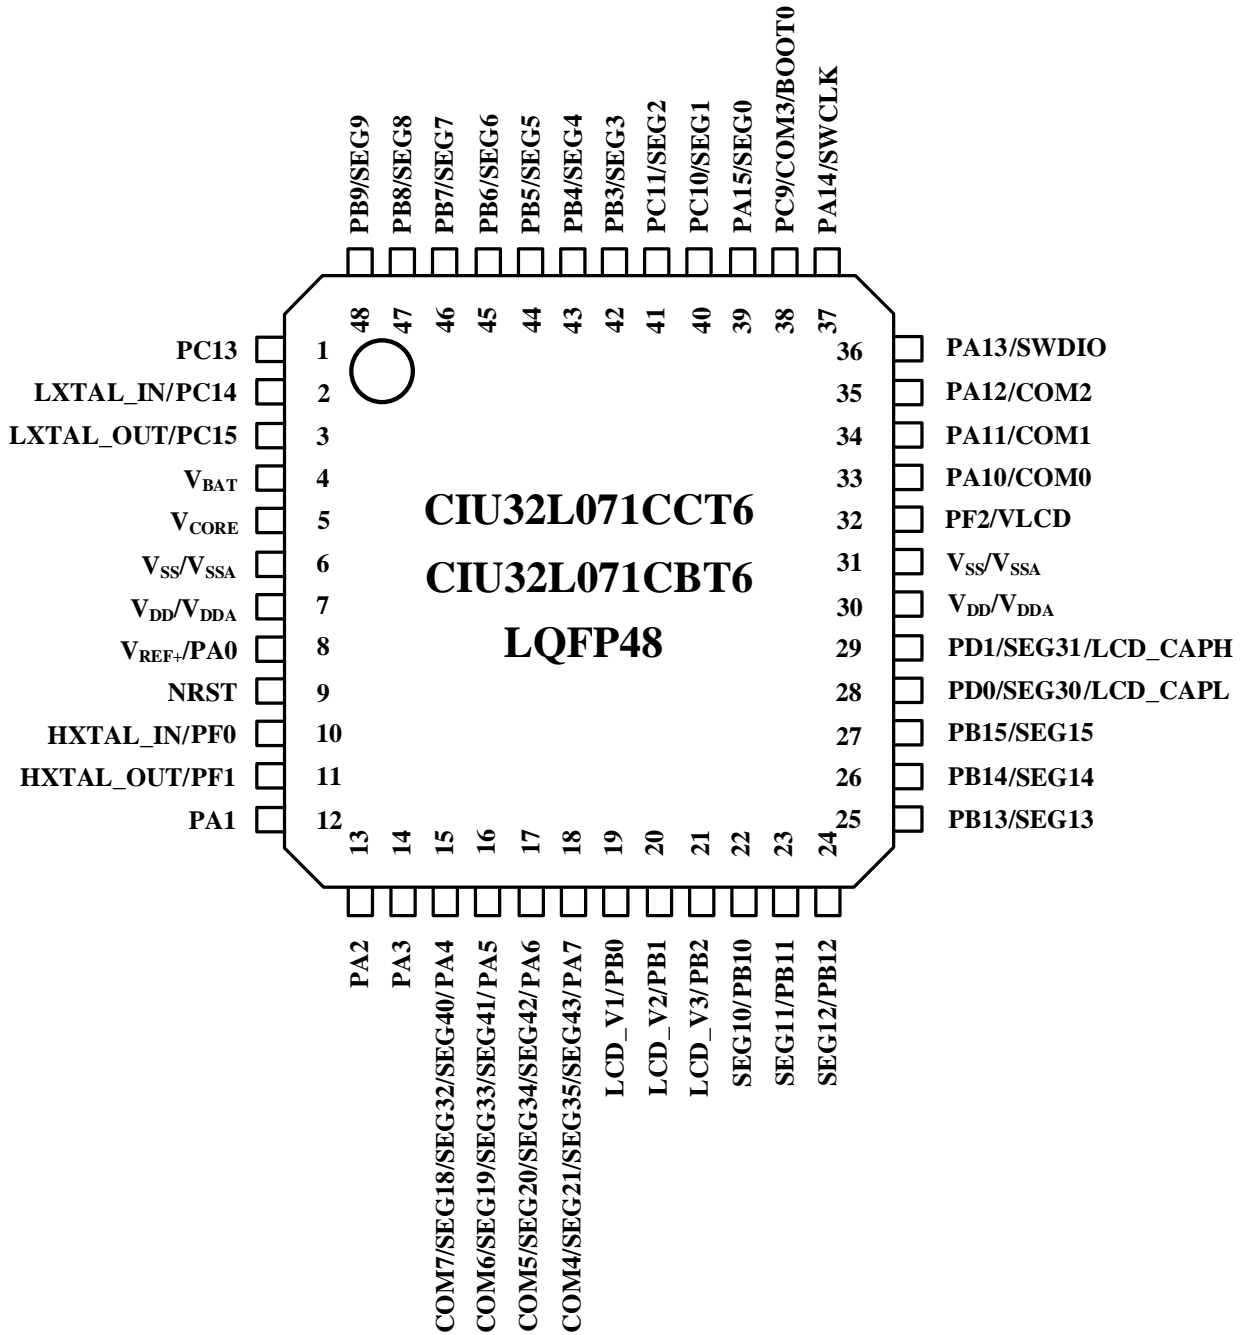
PB9/SEG9
PB8/SEG8
PB7/SEG7
PB6/SEG6
PB5/SEG5
PB4/SEG4
PB3/SEG3
PC11/SEG2
PC10/SEG1
PA15/SEG0
PC9/COM3/BOOT0
PA14/SWCLK

48 47 46 45 44 43 42 41 40 39 38 37

PC13 1
LXTAL_IN/PC14 2
LXTAL_OUT/PC15 3
$V_{BAT}$ 4
$V_{CORE}$ 5
$V_{SS}/V_{SSA}$ 6
$V_{DD}/V_{DDA}$ 7
$V_{REF+}$/PA0 8
NRST 9
HXTAL_IN/PF0 10
HXTAL_OUT/PF1 11
PA1 12

CIU32L071CCT6
CIU32L071CBT6
LQFP48

36 PA13/SWDIO
35 PA12/COM2
34 PA11/COM1
33 PA10/COM0
32 PF2/VLCD
31 $V_{SS}/V_{SSA}$
30 $V_{DD}/V_{DDA}$
29 PD1/SEG31/LCD_CAPH
28 PD0/SEG30/LCD_CAPL
27 PB15/SEG15
26 PB14/SEG14
25 PB13/SEG13

13 14 15 16 17 18 19 20 21 22 23 24

PA2
PA3
COM7/SEG18/SEG32/SEG40/PA4
COM6/SEG19/SEG33/SEG41/PA5
COM5/SEG20/SEG34/SEG42/PA6
COM4/SEG21/SEG35/SEG43/PA7
LCD_V1/PB0
LCD_V2/PB1
LCD_V3/PB2
SEG10/PB10
SEG11/PB11
SEG12/PB12